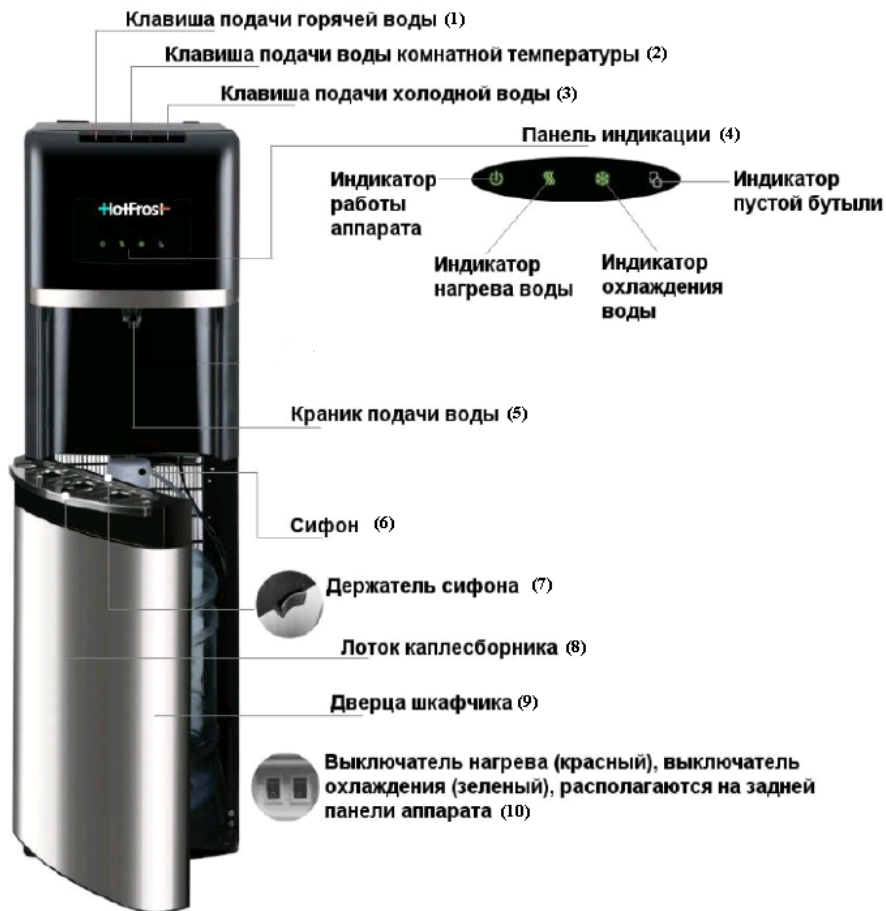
Клавиша подачи горячей воды (1)

Клавиша подачи воды комнатной температуры (2)

Клавиша подачи холодной воды (3)

Панель индикации (4)

HotFrost

Индикатор работы аппарата

Индикатор нагрева воды

Индикатор охлаждения воды

Индикатор пустой бутыли

Краник подачи воды (5)

Сифон (6)

Держатель сифона (7)

Лоток каплесборника (8)

Дверца шкафчика (9)

Выключатель нагрева (красный), выключатель охлаждения (зеленый), располагаются на задней панели аппарата (10)